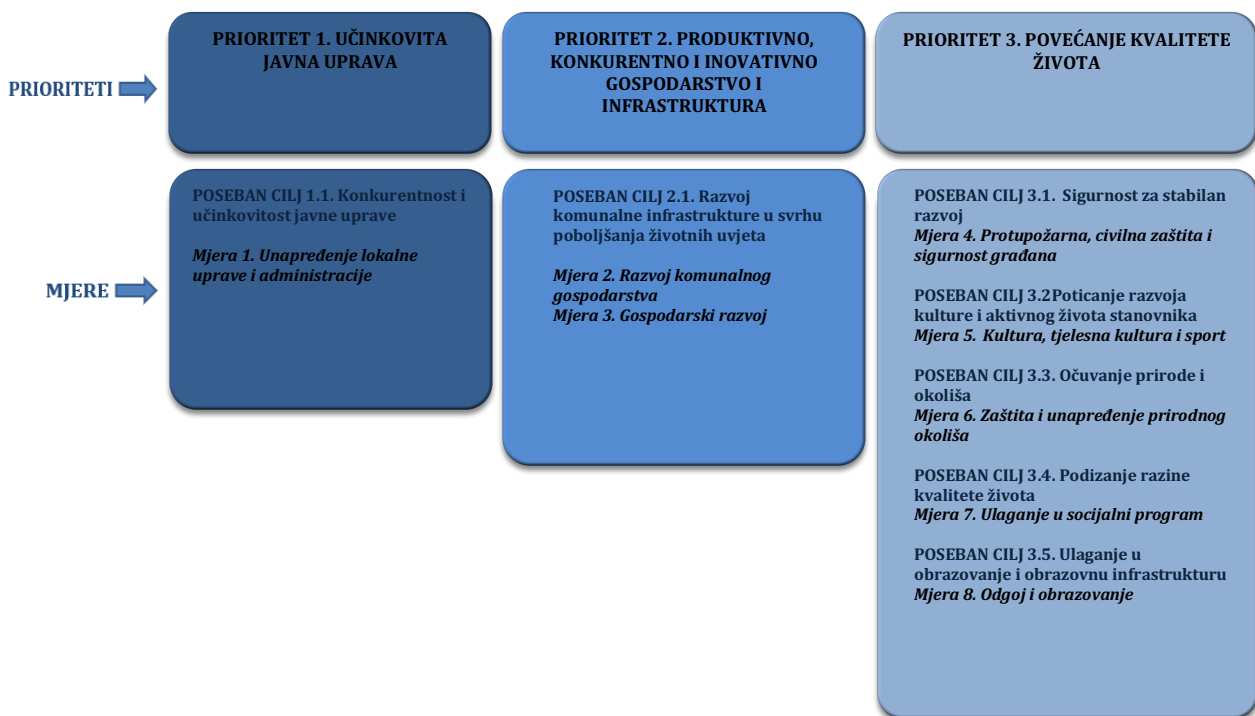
PRIORITETI

PRIORITET 1. UČINKOVITA JAVNA UPRAVA

PRIORITET 2. PRODUKTIVNO, KONKURENTNO I INOVATIVNO GOSPODARSTVO I INFRASTRUKTURA

PRIORITET 3. POVEĆANJE KVALITETE ŽIVOTA

MJERE

POSEBAN CILJ 1.1. Konkurentnost i učinkovitost javne uprave

*Mjera 1. Unapređenje lokalne uprave i administracije*

POSEBAN CILJ 2.1. Razvoj komunalne infrastrukture u svrhu poboljšanja životnih uvjeta

*Mjera 2. Razvoj komunalnog gospodarstva*
*Mjera 3. Gospodarski razvoj*

POSEBAN CILJ 3.1. Sigurnost za stabilan razvoj
*Mjera 4. Protupožarna, civilna zaštita i sigurnost građana*

POSEBAN CILJ 3.2Poticanje razvoja kulture i aktivnog života stanovnika
*Mjera 5. Kultura, tjelesna kultura i sport*

POSEBAN CILJ 3.3. Očuvanje prirode i okoliša
*Mjera 6. Zaštita i unapređenje prirodnog okoliša*

POSEBAN CILJ 3.4. Podizanje razine kvalitete života
*Mjera 7. Ulaganje u socijalni program*

POSEBAN CILJ 3.5. Ulaganje u obrazovanje i obrazovnu infrastrukturu
*Mjera 8. Odgoj i obrazovanje*